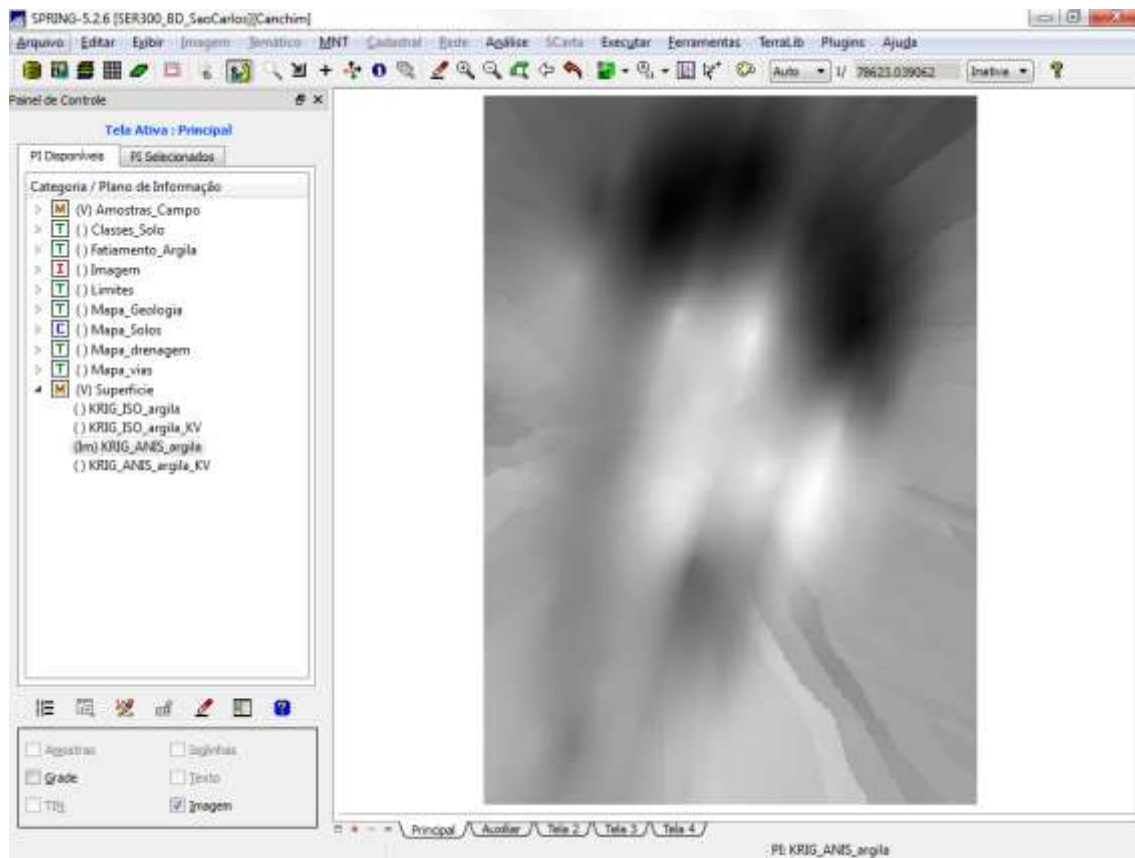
SPRING-5.2.6 [SER300_BD_SaoCarlos][Canchim]

Arquivo Editar Exibir Imagem Temático MNT Cadastral Rede Análise SCarta Executar Ferramentas TerraLib Plugins Ajuda

Auto 1/ 78623.039062 Inativa

Painel de Controle

Tela Ativa : Principal

PI Disponíveis PI Selecionados

Categoria / Plano de Informação

M (V) Amostras_Campo
T () Classes_Solo
T () Fatiamento_Argila
I () Imagem
T () Limites
T () Mapa_Geologia
C () Mapa_Solos
T () Mapa_drenagem
T () Mapa_vias
M (V) Superficie
() KRIG_ISO_argila
() KRIG_ISO_argila_KV
(Im) KRIG_ANIS_argila
() KRIG_ANIS_argila_KV

Amostras
Isolinhas
Grade
Texto
TIN
Imagem

Principal Auxiliar Tela 2 Tela 3 Tela 4

PI: KRIG_ANIS_argila